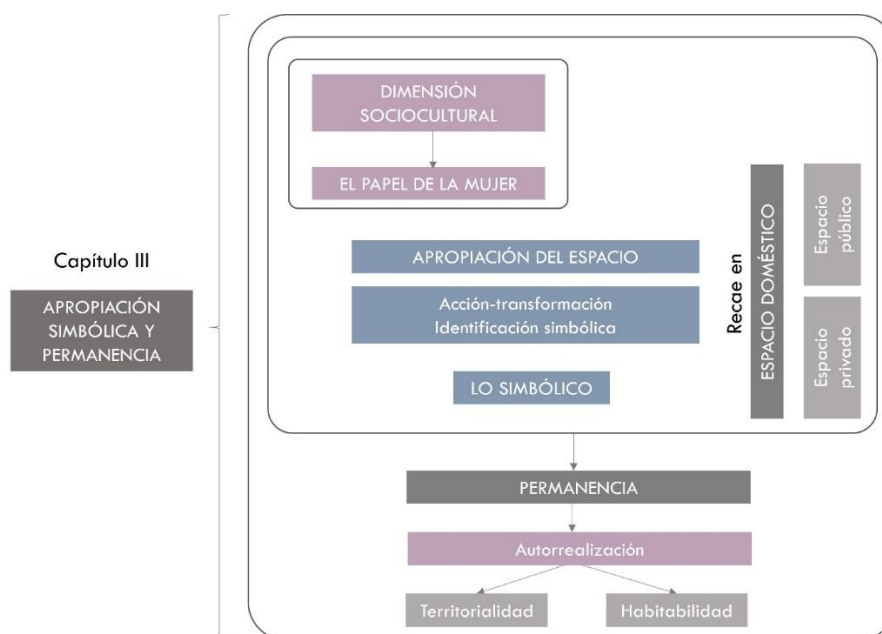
Capítulo III

APROPIACIÓN SIMBÓLICA Y PERMANENCIA

DIMENSIÓN SOCIOCULTURAL

EL PAPEL DE LA MUJER

APROPIACIÓN DEL ESPACIO

Acción-transformación
Identificación simbólica

LO SIMBÓLICO

Recae en

ESPACIO DOMÉSTICO

Espacio público

Espacio privado

PERMANENCIA

Autorrealización

Territorialidad

Habitabilidad